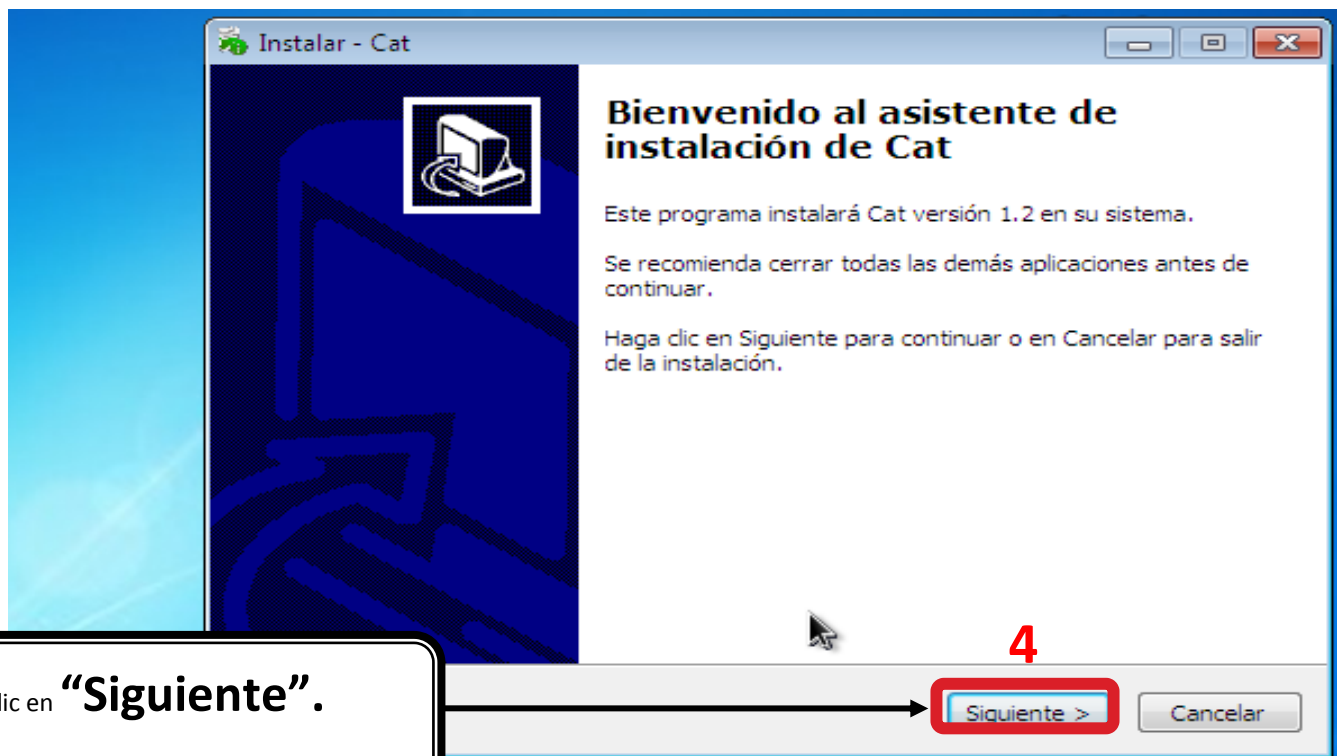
Instalar - Cat

Bienvenido al asistente de instalación de Cat

Este programa instalará Cat versión 1.2 en su sistema.

Se recomienda cerrar todas las demás aplicaciones antes de continuar.

Haga clic en Siguiente para continuar o en Cancelar para salir de la instalación.

lic en "Siguiente".

4

Siguiente >

Cancelar